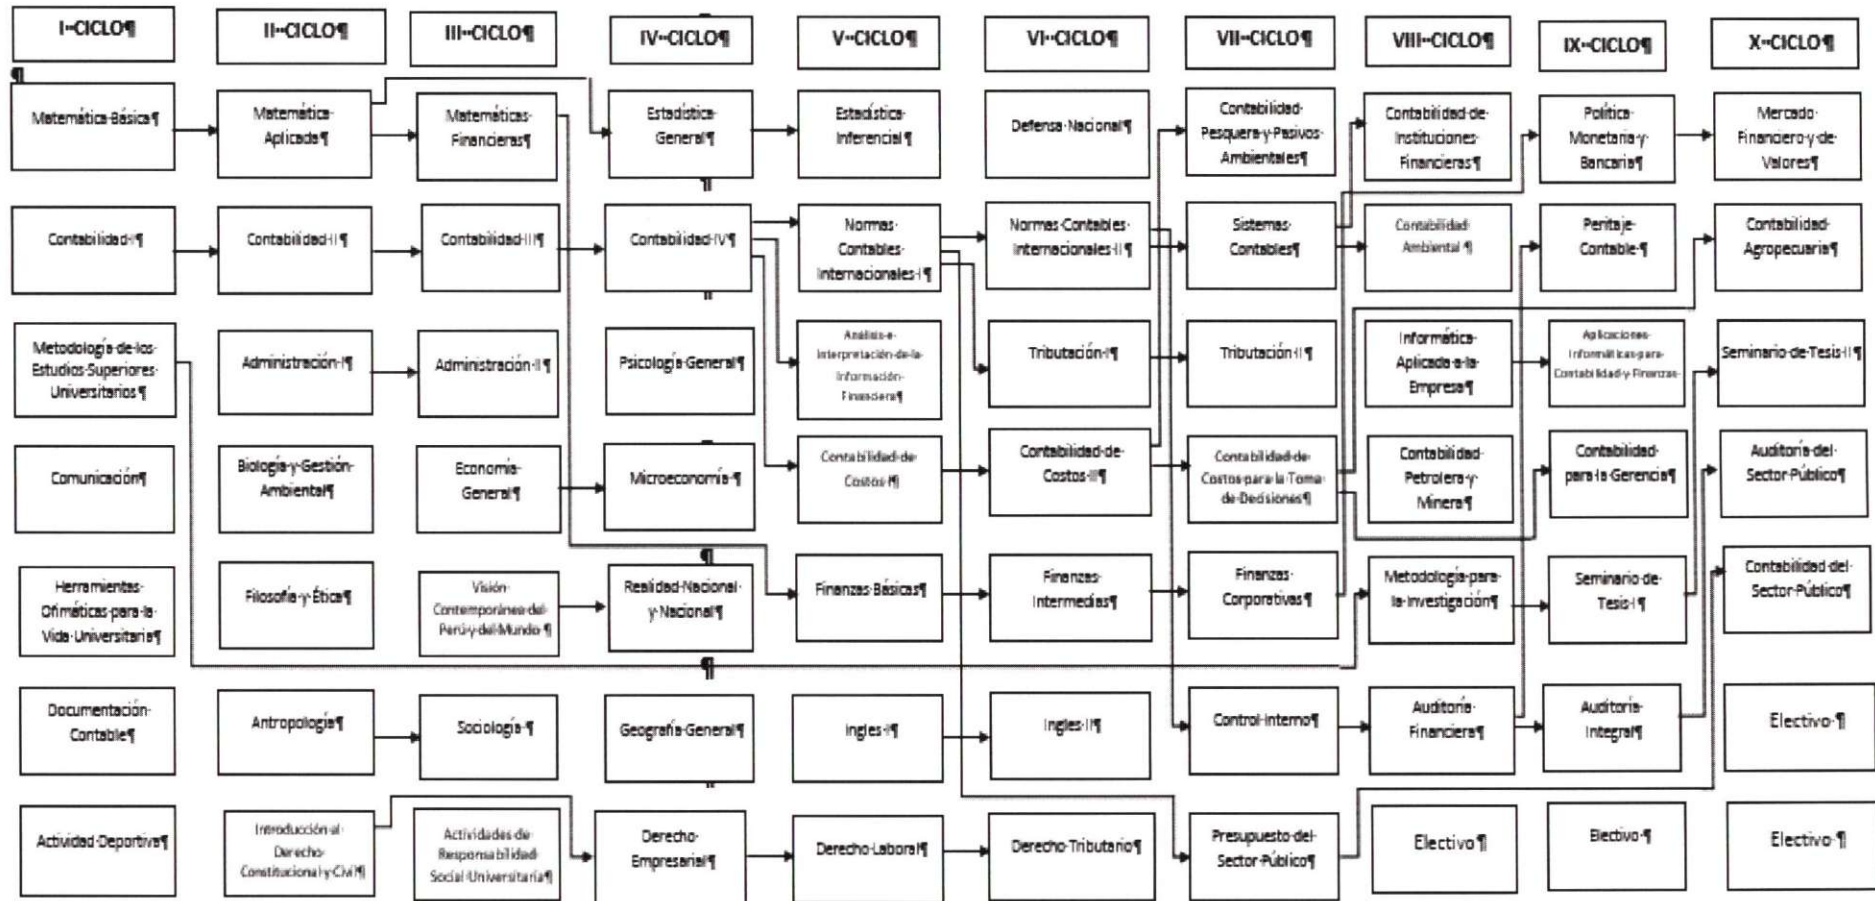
I-CICLO¶

II-CICLO¶

III-CICLO¶

IV-CICLO¶

V-CICLO¶

VI-CICLO¶

VII-CICLO¶

VIII-CICLO¶

IX-CICLO¶

X-CICLO¶

¶

Matemática Básica¶

Matemática Aplicada¶

Matemáticas Financieras¶

Estadística General¶

Estadística Inferencial¶

Defensa Nacional¶

Contabilidad Pesquera y Pasivos Ambientales¶

Contabilidad de Instituciones Financieras¶

Política Monetaria y Bancaria¶

Mercado Financiero y de Valores¶

¶

Contabilidad I¶

Contabilidad II¶

Contabilidad III¶

Contabilidad IV¶

Normas Contables Internacionales I¶

Normas Contables Internacionales II¶

Sistemas Contables¶

Contabilidad Ambiental¶

Peritaje Contable¶

Contabilidad Agropecuaria¶

¶

Metodología de los Estudios Superiores Universitarios¶

Administración I¶

Administración II¶

Psicología General¶

Análisis e Interpretación de la Información Financiera¶

Tributación I¶

Tributación II¶

Informática Aplicada a la Empresa¶

Aplicaciones Informáticas para Contabilidad y Finanzas

Seminario de Tesis II¶

Comunicación¶

Biología y Gestión Ambiental¶

Economía General¶

Microeconomía¶

Contabilidad de Costos I¶

Contabilidad de Costos II¶

Contabilidad de Costos para la Toma de Decisiones¶

Contabilidad Petrolera y Minera¶

Contabilidad para la Gerencia¶

Auditoría del Sector Público¶

¶

Herramientas Ofimáticas para la Vida Universitaria¶

Filosofía y Ética¶

Visión Contemporánea del Perú y del Mundo¶

Realidad Nacional y Nacional¶

Finanzas Básicas¶

Finanzas Intermedias¶

Finanzas Corporativas¶

Metodología para la Investigación¶

Seminario de Tesis I¶

Contabilidad del Sector Público¶

¶

Documentación Contable¶

Antropología¶

Sociología¶

Geografía General¶

Ingles I¶

Ingles II¶

Control Interno¶

Auditoría Financiera¶

Auditoría Integral¶

Electivo¶

¶

Actividad Deportiva¶

Introducción al Derecho Constitucional y Civil¶

Actividades de Responsabilidad Social Universitaria¶

Derecho Empresarial¶

Derecho Laboral¶

Derecho Tributario¶

Presupuesto del Sector Público¶

Electivo¶

Electivo¶

Electivo¶